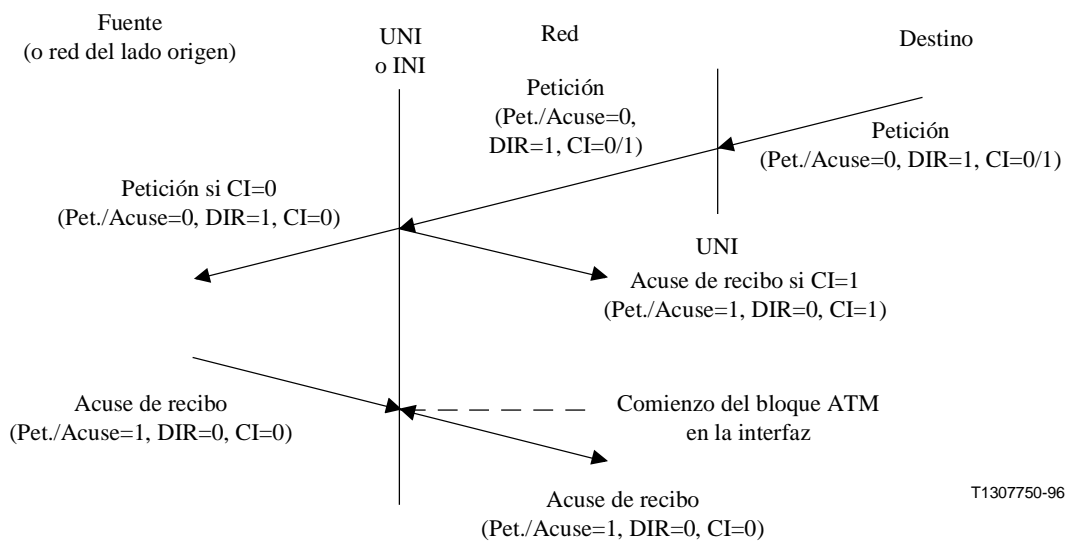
Fuente
(o red del lado origen)

UNI
o INI

Red

Destino

Petición
(Pet./Acuse=0,
DIR=1, CI=0/1)

Petición
(Pet./Acuse=0, DIR=1, CI=0/1)

Petición si CI=0
(Pet./Acuse=0, DIR=1, CI=0)

UNI

Acuse de recibo si CI=1
(Pet./Acuse=1, DIR=0, CI=1)

Acuse de recibo
(Pet./Acuse=1, DIR=0, CI=0)

Comienzo del bloque ATM
en la interfaz

T1307750-96

Acuse de recibo
(Pet./Acuse=1, DIR=0, CI=0)